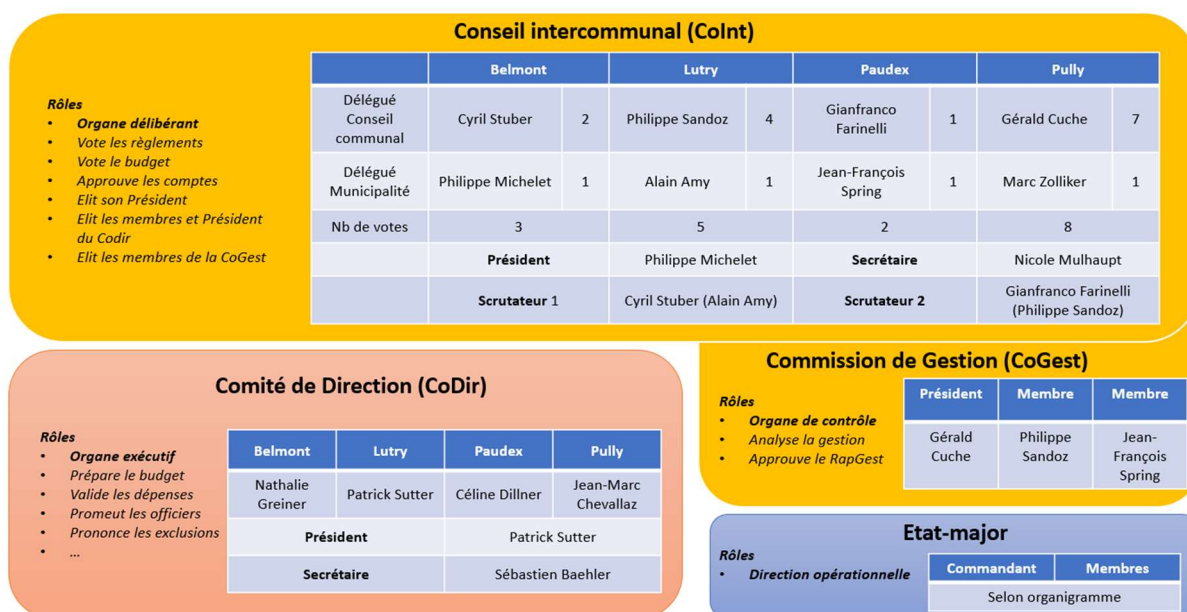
Conseil intercommunal (CoInt)

Rôles
- Organe délibérant
- Vote les règlements
- Vote le budget
- Approuve les comptes
- Elit son Président
- Elit les membres et Président du Codir
- Elit les membres de la CoGest

| | Belmont | | Lutry | | Paudex | | Pully | |
|---|---|---|---|---|---|---|---|---|
| Délégué Conseil communal | Cyril Stuber | 2 | Philippe Sandoz | 4 | Gianfranco Farinelli | 1 | Gérald Cuche | 7 |
| Délégué Municipalité | Philippe Michelet | 1 | Alain Amy | 1 | Jean-François Spring | 1 | Marc Zolliker | 1 |
| Nb de votes | 3 | | 5 | | 2 | | 8 | |
| | Président | | Philippe Michelet | | Secrétaire | | Nicole Mulhaupt | |
| | Scrutateur 1 | | Cyril Stuber (Alain Amy) | | Scrutateur 2 | | Gianfranco Farinelli (Philippe Sandoz) | |

Comité de Direction (CoDir)

Rôles
- Organe exécutif
- Prépare le budget
- Valide les dépenses
- Promeut les officiers
- Prononce les exclusions
- …

| Belmont | Lutry | Paudex | Pully |
|---|---|---|---|
| Nathalie Greiner | Patrick Sutter | Céline Dillner | Jean-Marc Chevallaz |
| Président | | Patrick Sutter | |
| Secrétaire | | Sébastien Baehler | |

Commission de Gestion (CoGest)

Rôles
- Organe de contrôle
- Analyse la gestion
- Approuve le RapGest

| Président | Membre | Membre |
|---|---|---|
| Gérald Cuche | Philippe Sandoz | Jean-François Spring |

Etat-major

Rôles
- Direction opérationnelle

| Commandant | Membres |
|---|---|
| Selon organigramme | |